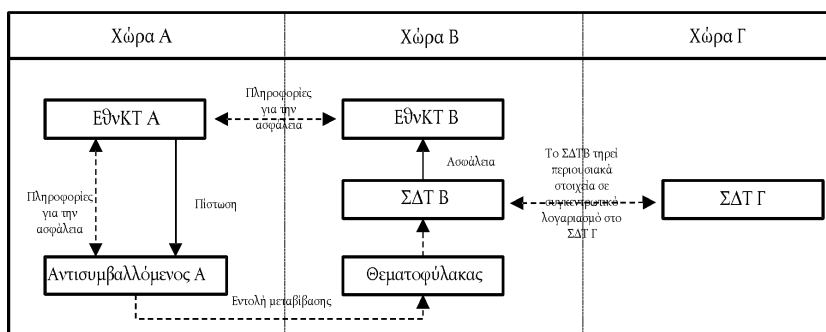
Χώρα Α

Χώρα Β

Χώρα Γ

Πληροφορίες για την ασφάλεια

ΕθνΚΤ Α

ΕθνΚΤ Β

Ασφάλεια

Το ΣΔΤΒ τηρεί περιουσιακά στοιχεία σε συγκεντρωτικό λογαριασμό στο ΣΔΤ Γ

Πληροφορίες για την ασφάλεια

Πίστωση

ΣΔΤ Β

ΣΔΤ Γ

Αντισυμβαλλόμενος Α

Θεματοφύλακας

Εντολή μεταβίβασης